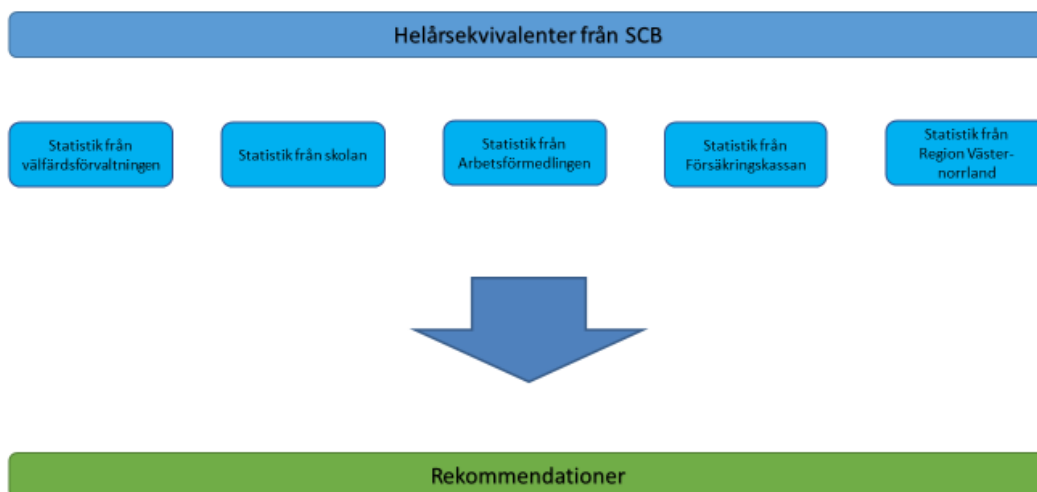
Helårsekvivalenter från SCB

Statistik från välfärdsförvaltningen

Statistik från skolan

Statistik från Arbetsförmedlingen

Statistik från Försäkringskassan

Statistik från Region Västernorrland

Rekommendationer